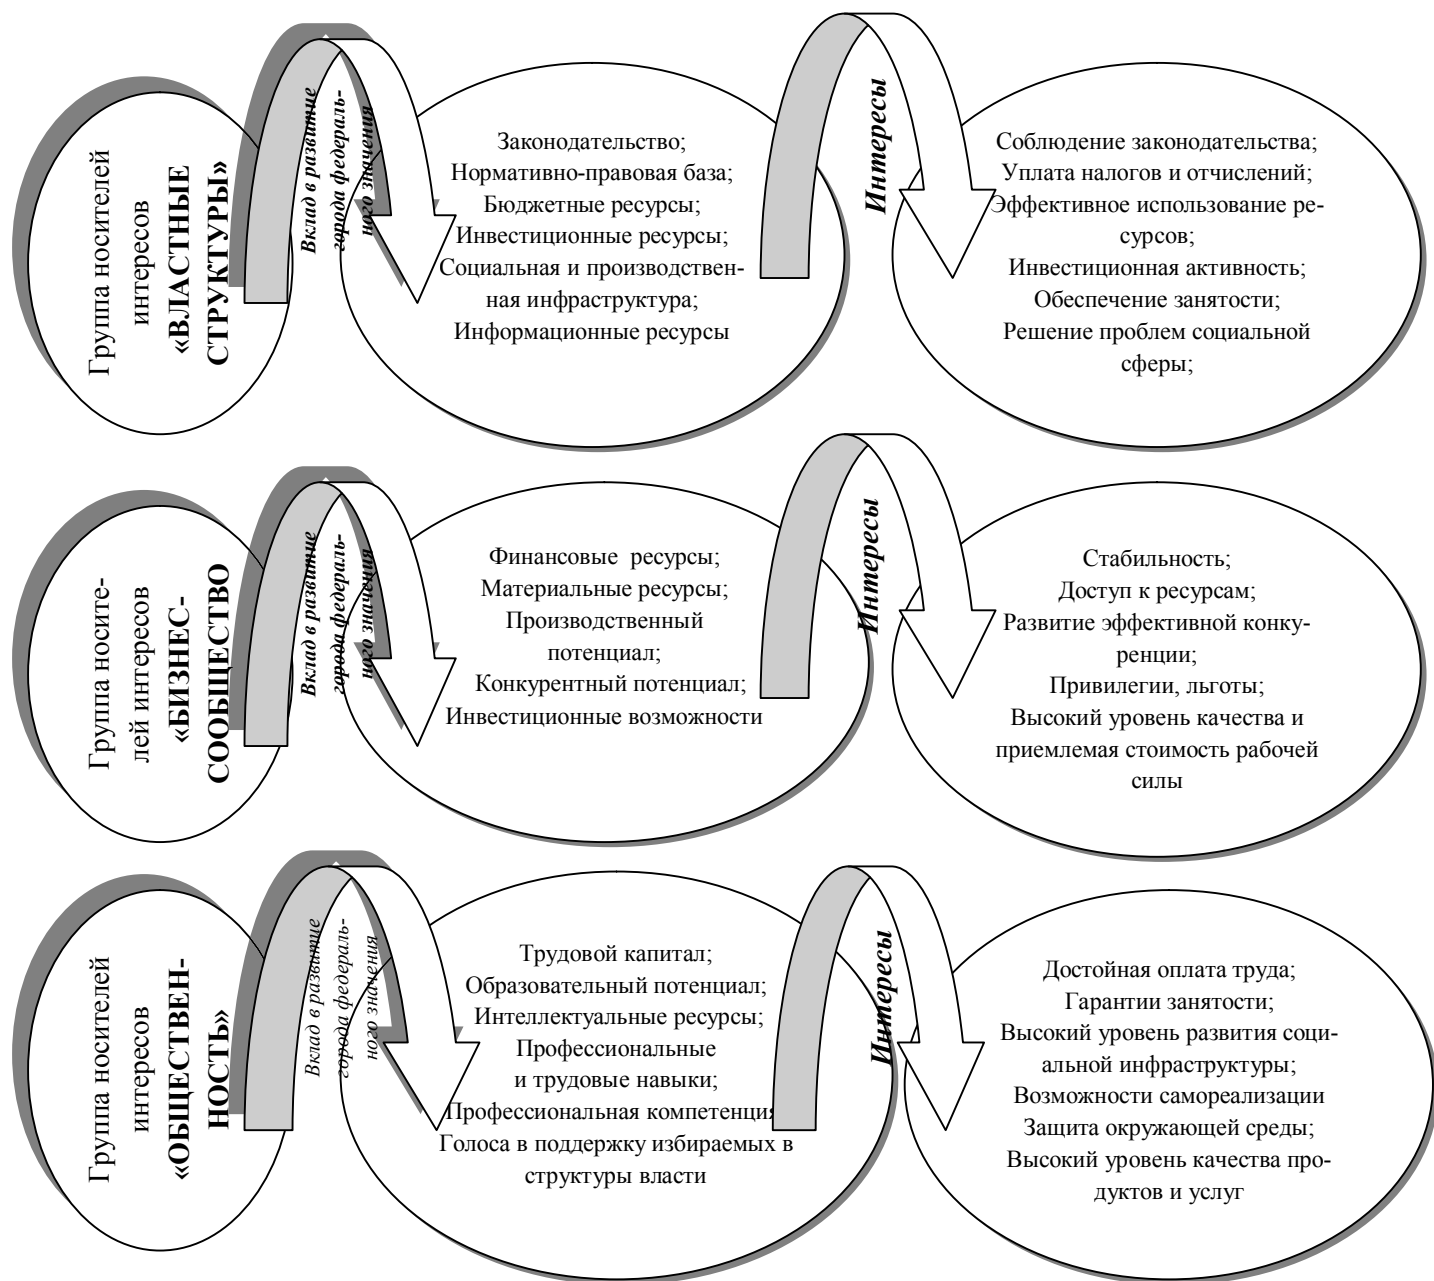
Группа носителей интересов «ВЛАСТНЫЕ СТРУКТУРЫ»

Вклад в развитие города федерального значения

Законодательство;
Нормативно-правовая база;
Бюджетные ресурсы;
Инвестиционные ресурсы;
Социальная и производственная инфраструктура;
Информационные ресурсы

Интересы

Соблюдение законодательства;
Уплата налогов и отчислений;
Эффективное использование ресурсов;
Инвестиционная активность;
Обеспечение занятости;
Решение проблем социальной сферы;

Группа носителей интересов «БИЗНЕС-СООБЩЕСТВО»

Вклад в развитие города федерального значения

Финансовые ресурсы;
Материальные ресурсы;
Производственный потенциал;
Конкурентный потенциал;
Инвестиционные возможности

Интересы

Стабильность;
Доступ к ресурсам;
Развитие эффективной конкуренции;
Привилегии, льготы;
Высокий уровень качества и приемлемая стоимость рабочей силы

Группа носителей интересов «ОБЩЕСТВЕННОСТЬ»

Вклад в развитие города федерального значения

Трудовой капитал;
Образовательный потенциал;
Интеллектуальные ресурсы;
Профессиональные и трудовые навыки;
Профессиональная компетенция
Голоса в поддержку избираемых в структуры власти

Интересы

Достойная оплата труда;
Гарантии занятости;
Высокий уровень развития социальной инфраструктуры;
Возможности самореализации
Защита окружающей среды;
Высокий уровень качества продуктов и услуг